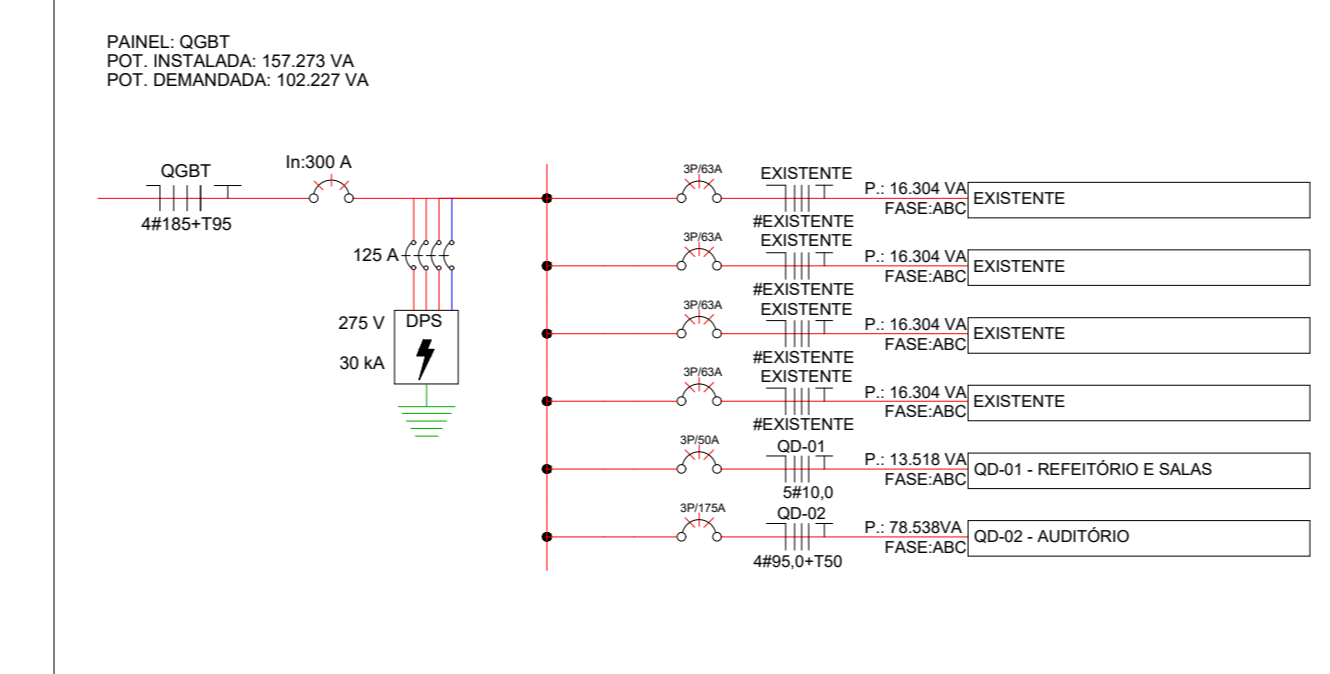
PAINEL: QGBT
POT. INSTALADA: 157.273 VA
POT. DEMANDADA: 102.227 VA

QGBT
4#185+T95

In:300 A

125 A

275 V
30 kA
DPS

3P/63A
EXISTENTE
#EXISTENTE
P.: 16.304 VA
FASE:ABC
EXISTENTE

3P/63A
EXISTENTE
#EXISTENTE
P.: 16.304 VA
FASE:ABC
EXISTENTE

3P/63A
EXISTENTE
#EXISTENTE
P.: 16.304 VA
FASE:ABC
EXISTENTE

3P/63A
EXISTENTE
#EXISTENTE
P.: 16.304 VA
FASE:ABC
EXISTENTE

3P/50A
QD-01
5#10,0
P.: 13.518 VA
FASE:ABC
QD-01 - REFEITÓRIO E SALAS

3P/175A
QD-02
4#95,0+T50
P.: 78.538VA
FASE:ABC
QD-02 - AUDITÓRIO